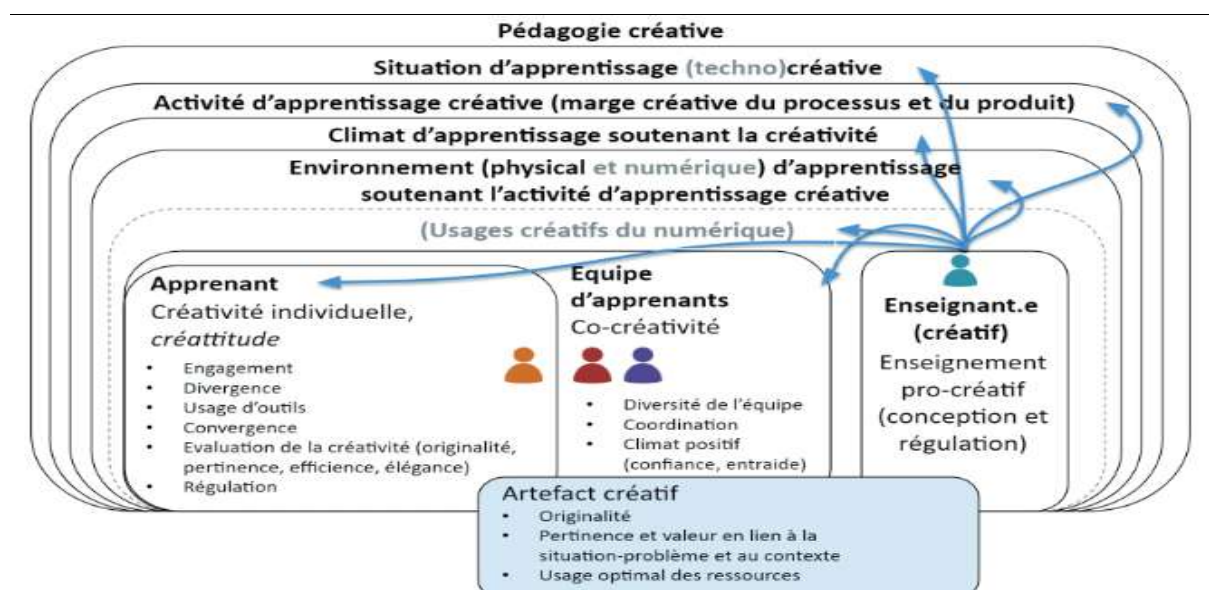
Pédagogie créative

Situation d'apprentissage (techno)créative

Activité d'apprentissage créative (marge créative du processus et du produit)

Climat d'apprentissage soutenant la créativité

Environnement (physical et numérique) d'apprentissage soutenant l'activité d'apprentissage créative

(Usages créatifs du numérique)

Apprenant
Créativité individuelle, *créattitude*
• Engagement
• Divergence
• Usage d'outils
• Convergence
• Evaluation de la créativité (originalité, pertinence, efficience, élégance)
• Régulation

Equipe d'apprenants
Co-créativité
• Diversité de l'équipe
• Coordination
• Climat positif (confiance, entraide)

Enseignant.e (créatif)
Enseignement pro-créatif (conception et régulation)

Artefact créatif
• Originalité
• Pertinence et valeur en lien à la situation-problème et au contexte
• Usage optimal des ressources